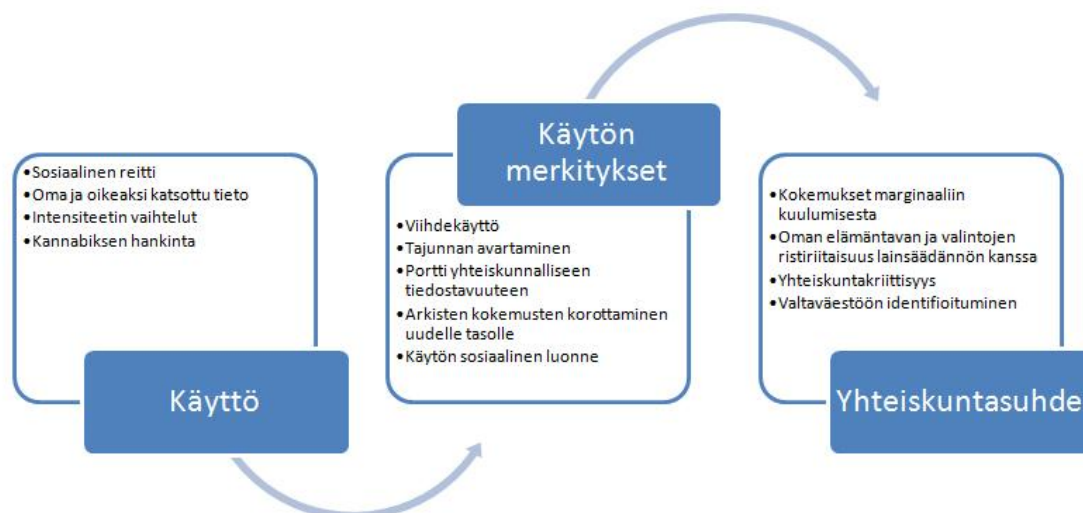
•Sosiaalinen reitti
•Oma ja oikeaksi katsottu tieto
•Intensiteetin vaihtelut
•Kannabiksen hankinta

Käyttö

Käytön merkitykset

•Viihdekäyttö
•Tajunnan avartaminen
•Portti yhteiskunnalliseen tiedostavuuteen
•Arkisten kokemusten korottaminen uudelle tasolle
•Käytön sosiaalinen luonne

•Kokemukset marginaaliin kuulumisesta
•Oman elämäntavan ja valintojen ristiriitaisuus lainsäädännön kanssa
•Yhteiskuntakriittisyys
•Valtaväestöön identifioituminen

Yhteiskuntasuhde